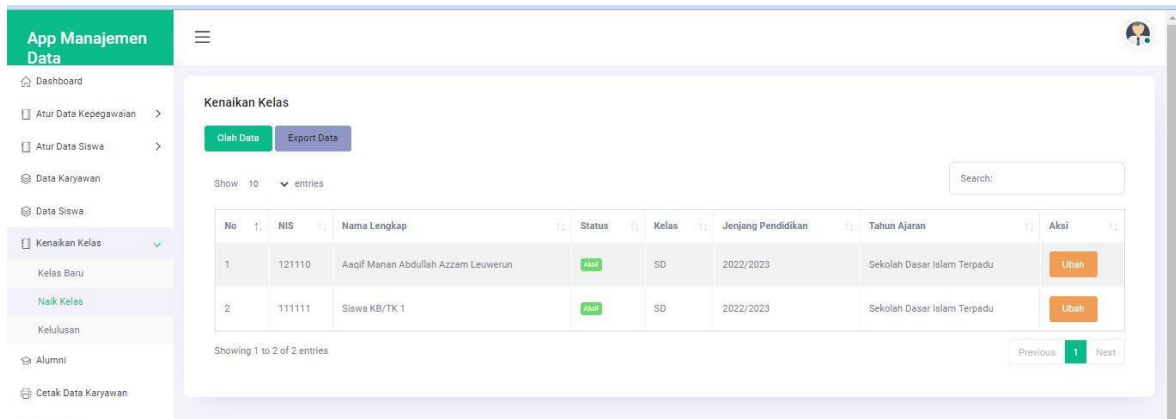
App Manajemen Data

Dashboard

Atur Data Kepegawaian

Atur Data Siswa

Data Karyawan

Data Siswa

Kenaikan Kelas

Kelas Baru

Naik Kelas

Kelulusan

Alumni

Cetak Data Karyawan

Kenaikan Kelas

Olah Data

Export Data

Show 10 entries

Search:

| No | NIS | Nama Lengkap | Status | Kelas | Jenjang Pendidikan | Tahun Ajaran | Aksi |
|---|---|---|---|---|---|---|---|
| 1 | 121110 | Aaqif Manan Abdullah Azzam Leuwerun | Aktif | SD | 2022/2023 | Sekolah Dasar Islam Terpadu | Ubah |
| 2 | 111111 | Siswa KB/TK 1 | Aktif | SD | 2022/2023 | Sekolah Dasar Islam Terpadu | Ubah |

Showing 1 to 2 of 2 entries

Previous 1 Next